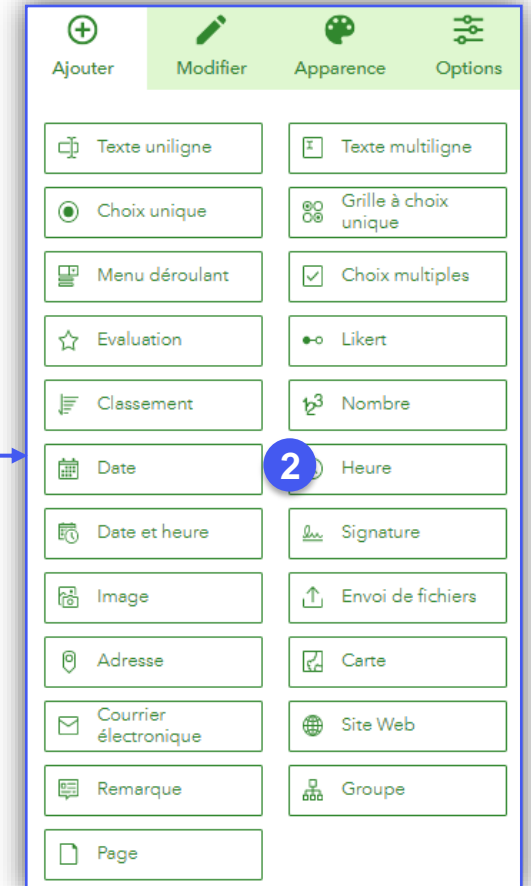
Ajouter
Modifier
Apparence
Options

Texte uniligne
Texte multiligne
Choix unique
Grille à choix unique
Menu déroulant
Choix multiples
Evaluation
Likert
Classement
Nombre
Date
2
Heure
Date et heure
Signature
Image
Envoi de fichiers
Adresse
Carte
Courrier électronique
Site Web
Remarque
Groupe
Page